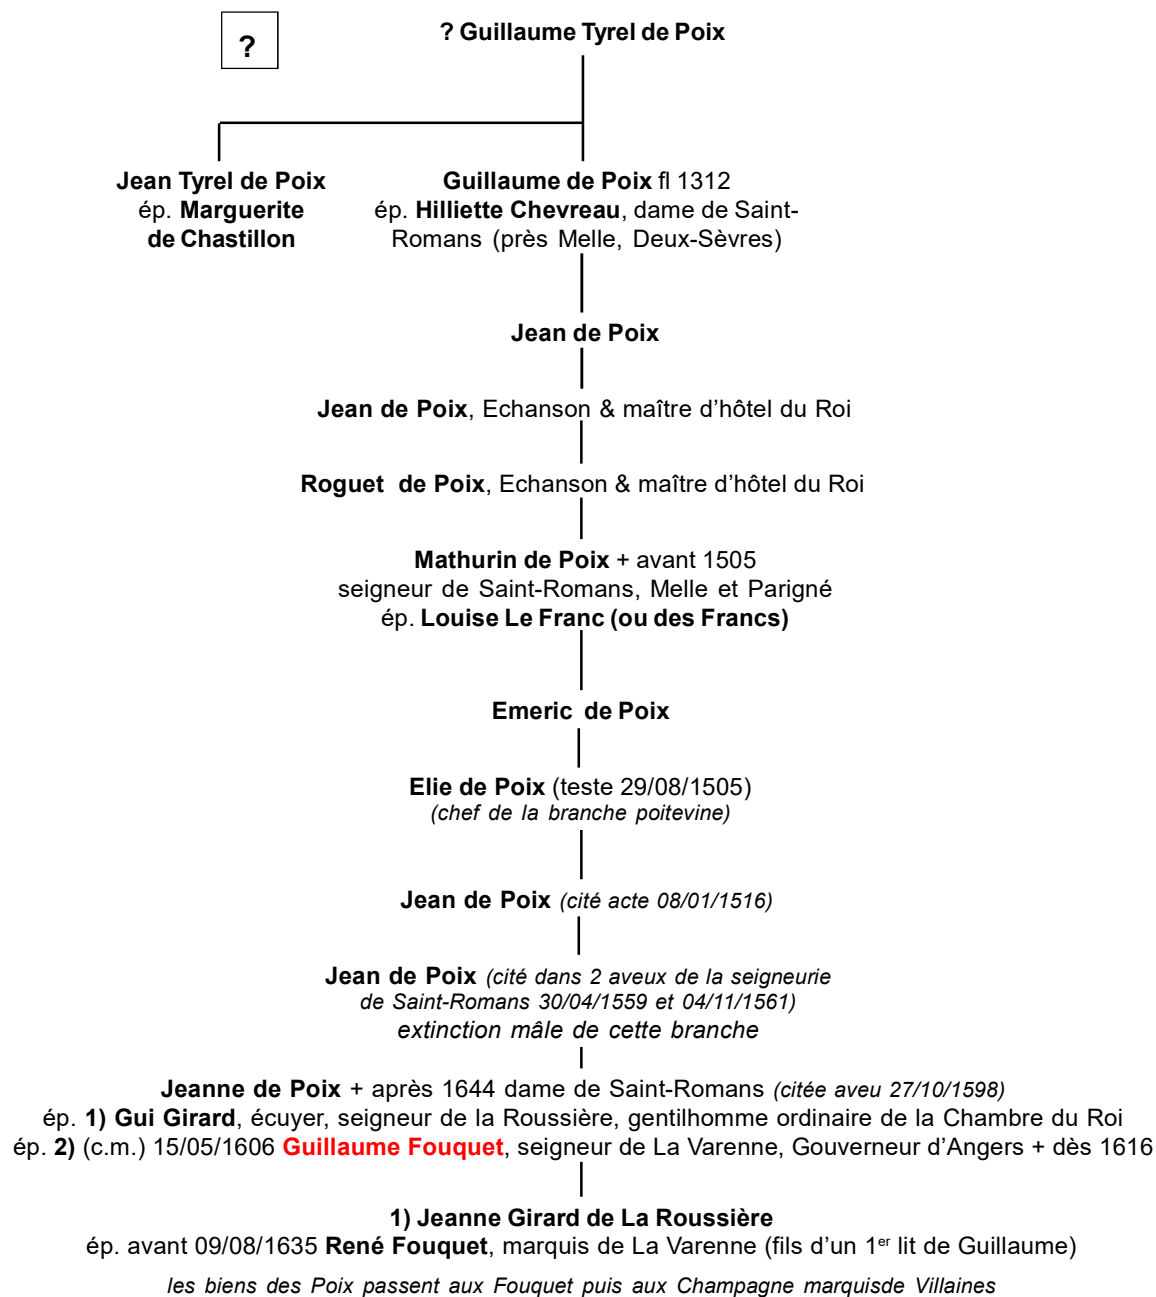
?

? Guillaume Tyrel de Poix

Jean Tyrel de Poix
ép. Marguerite de Chastillon

Guillaume de Poix fl 1312
ép. Hilliette Chevreau, dame de Saint-Romans (près Melle, Deux-Sèvres)

Jean de Poix

Jean de Poix, Echanson & maître d'hôtel du Roi

Roguet de Poix, Echanson & maître d'hôtel du Roi

Mathurin de Poix + avant 1505
seigneur de Saint-Romans, Melle et Parigné
ép. Louise Le Franc (ou des Francs)

Emeric de Poix

Elie de Poix (teste 29/08/1505)
(chef de la branche poitevine)

Jean de Poix (cité acte 08/01/1516)

Jean de Poix (cité dans 2 aveux de la seigneurie de Saint-Romans 30/04/1559 et 04/11/1561)
extinction mâle de cette branche

Jeanne de Poix + après 1644 dame de Saint-Romans (citée aveu 27/10/1598)
ép. 1) Gui Girard, écuyer, seigneur de la Roussière, gentilhomme ordinaire de la Chambre du Roi
ép. 2) (c.m.) 15/05/1606 Guillaume Fouquet, seigneur de La Varenne, Gouverneur d'Angers + dès 1616

1) Jeanne Girard de La Roussière
ép. avant 09/08/1635 René Fouquet, marquis de La Varenne (fils d'un 1$^{er}$ lit de Guillaume)

les biens des Poix passent aux Fouquet puis aux Champagne marquisde Villaines